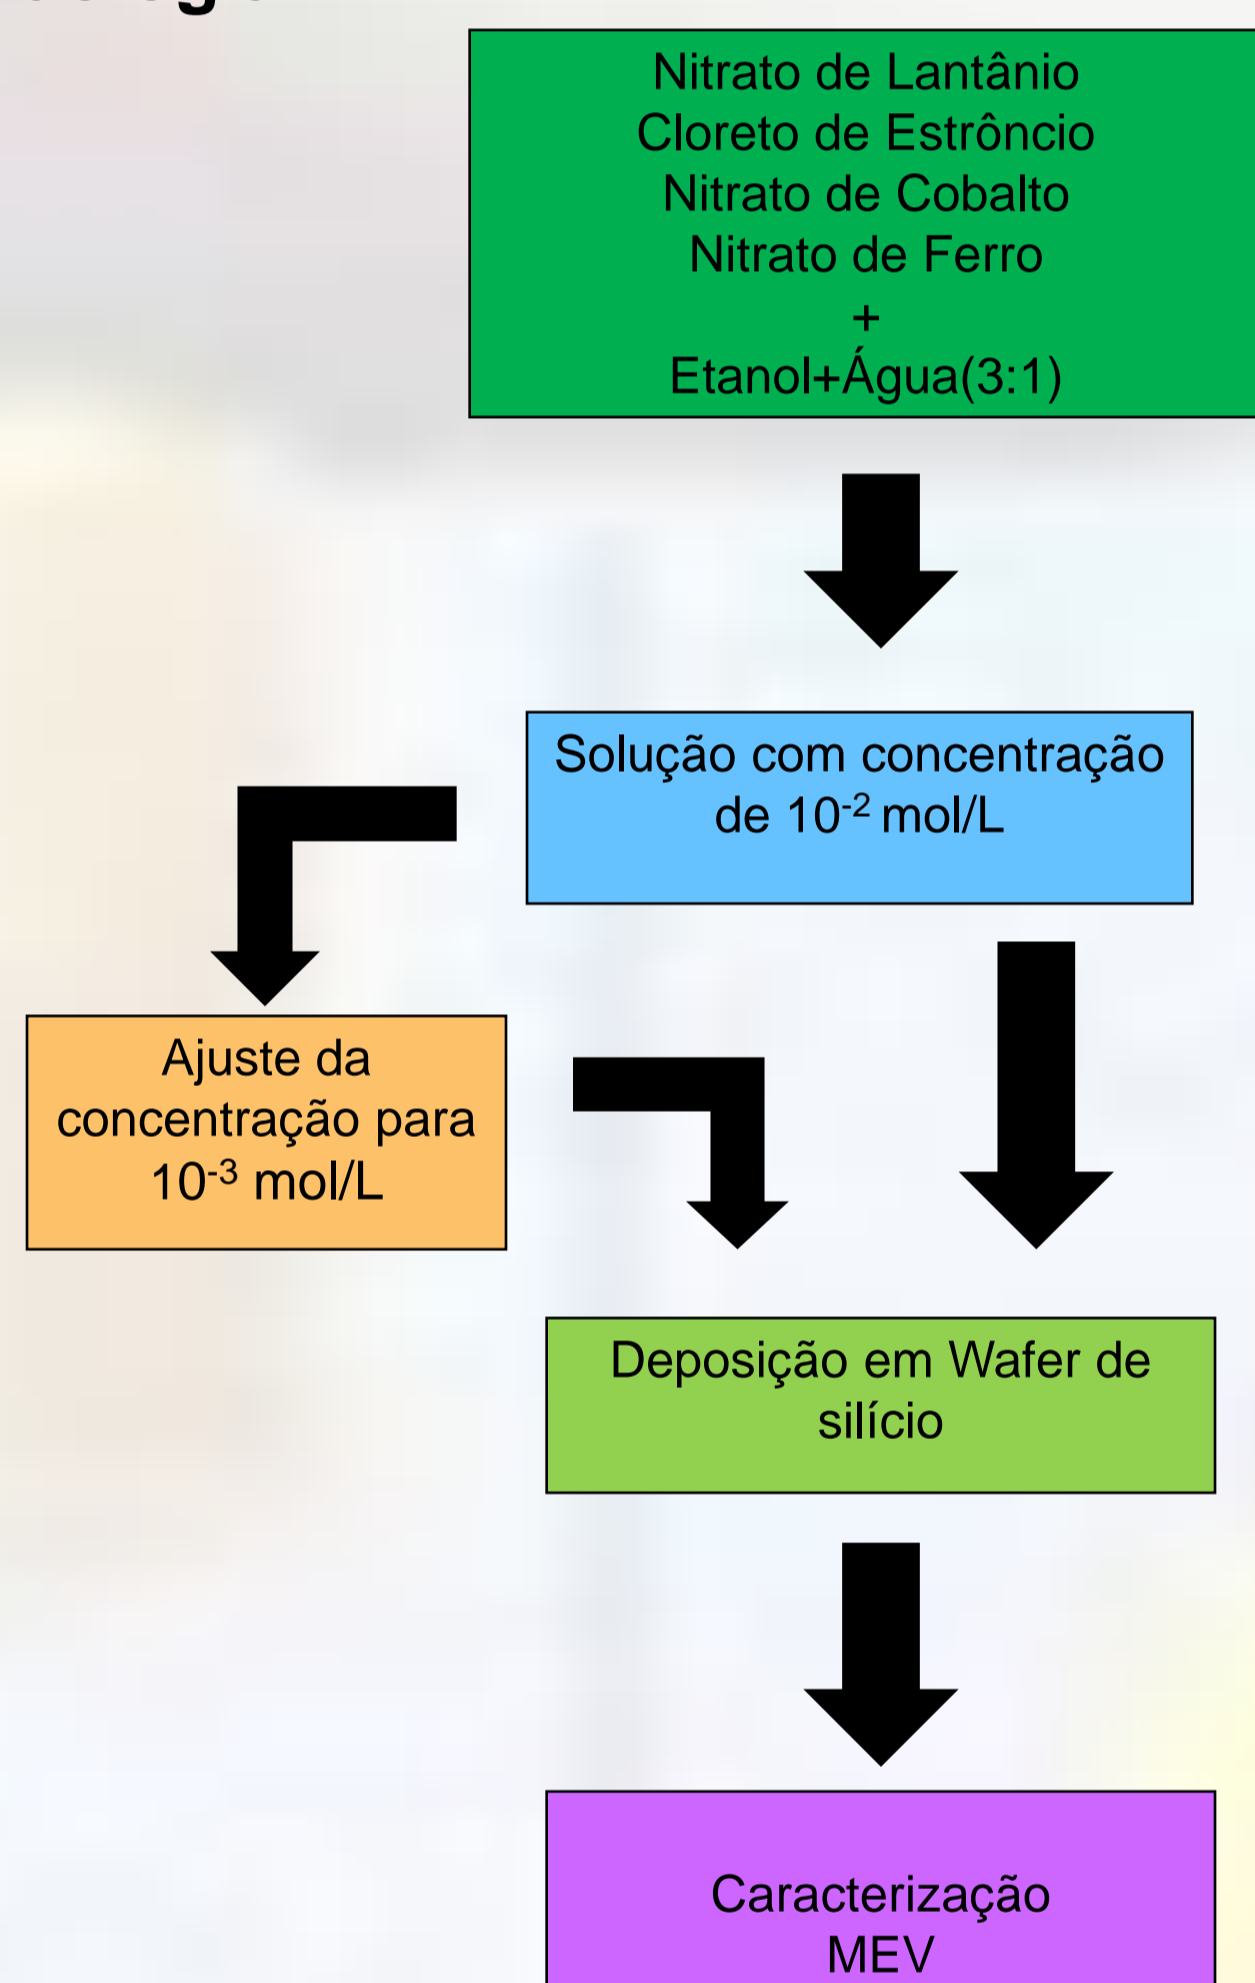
Nitrato de Lantânio
Cloreto de Estrôncio
Nitrato de Cobalto
Nitrato de Ferro
+
Etanol+Água(3:1)

Solução com concentração de $10^{-2}$ mol/L

Ajuste da concentração para $10^{-3}$ mol/L

Deposição em Wafer de silício

Caracterização
MEV